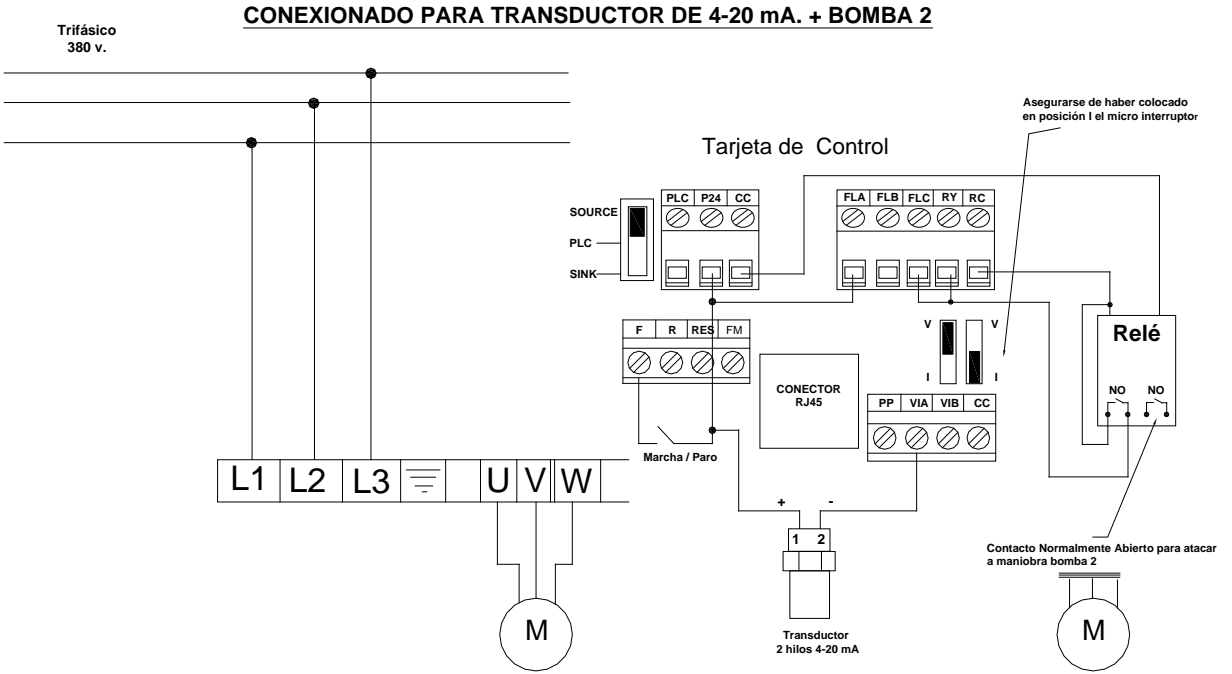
CONEXIONADO PARA TRANSDUCTOR DE 4-20 mA. + BOMBA 2

Trifásico
380 v.

Asegurarse de haber colocado en posición I el micro interruptor

Tarjeta de Control

SOURCE
PLC
SINK

PLC P24 CC

FLA FLB FLC RY RC

F R RES FM

V V
I I

Relé

NO NO

CONECTOR RJ45

PP VIA VIB CC

Marcha / Paro

L1 L2 L3 U V W

+ -

1 2

M

Transductor
2 hilos 4-20 mA

Contacto Normalmente Abierto para atacar a maniobra bomba 2

M